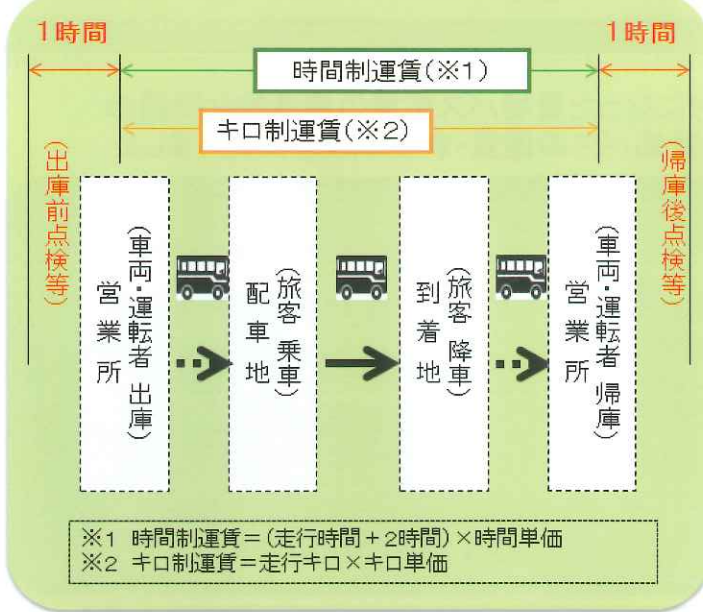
1時間

1時間

時間制運賃（※1）

キロ制運賃（※2）

（出庫前点検等）

営業所（車両・運転者 出庫）

配車地（旅客 乗車）

到着地（旅客 降車）

営業所（車両・運転者 帰庫）

（帰庫後点検等）

※1 時間制運賃＝（走行時間＋2時間）×時間単価
※2 キロ制運賃＝走行キロ×キロ単価